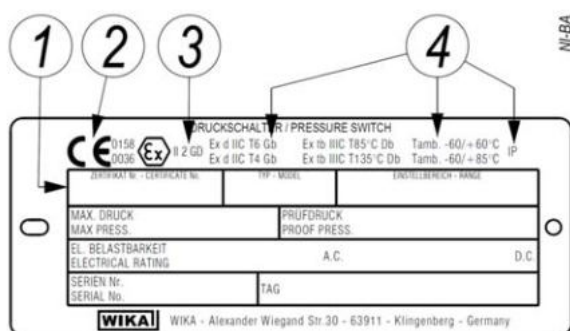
1 2 3 4

NI-BA

CE 0158 0036 Ex II 2 GD

DRUCKSCHALTER / PRESSURE SWITCH

Ex d IIC T6 Gb Ex tb IIIC T85°C Db Tamb. -60/+60°C
Ex d IIC T4 Gb Ex tb IIIC T135°C Db Tamb. -60/+85°C IP

| ZERTIFIKAT Nr. - CERTIFICATE No. | TYP - MODEL | EINSTELLBEREICH - RANGE |
|---|---|---|

| MAX. DRUCK MAX PRESS. | PRÜFDRUCK PROOF PRESS. |
|---|---|
| EL. BELASTBARKEIT ELECTRICAL RATING | A.C. D.C. |
| SERIEN Nr. SERIAL No. | TAG |

WIKA WIKA - Alexander Wiegand Str.30 - 63911 - Klingenberg - Germany